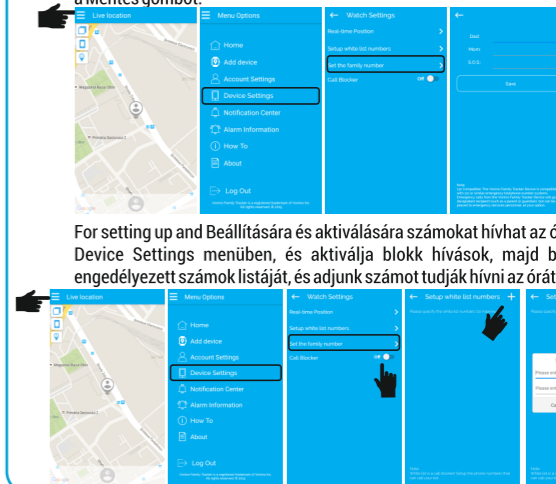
a Mentés gombot.

Live location

Menu Options

Home

Add device

Account Settings

Device Settings

Notification Center

Alarm Information

How To

About

Log Out

Watch Settings

Real-time Position

Setup white list numbers

Set the family number

Call Blocker

Off

Dad:

Mom:

S.O.S:

Save

Note:

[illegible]

For setting up and Beállítására és aktiválására számokat hívhat az ó Device Settings menüben, és aktiválja blokk hívások, majd b engedélyezett számok listáját, és adjunk számot tudják hívni az órát

Live location

Menu Options

Home

Add device

Account Settings

Device Settings

Notification Center

Alarm Information

How To

About

Log Out

Watch Settings

Real-time Position

Setup white list numbers

Set the family number

Call Blocker

Setup white list numbers

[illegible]

Note:

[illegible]